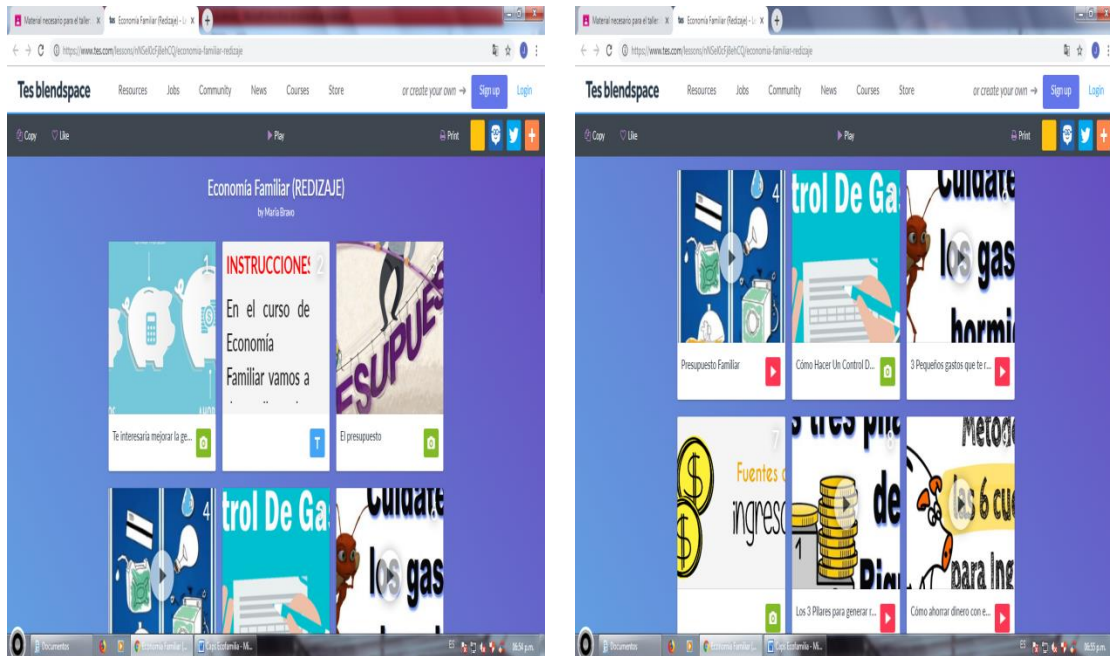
Material necesario para el taller ×
Economía Familiar (Redizaje) - ×
https://www.tes.com/lessons/nNSeX0sFjBehCQ/economia-familiar-redizaje
Tes blendspace
Resources
Jobs
Community
News
Courses
Store
or create your own →
Sign up
Login
Copy
Like
Play
Print

Economía Familiar (REDIZAJE)
by María Bravo

1
Te interesaría mejorar la ge...

INSTRUCCIONES
2
En el curso de Economía Familiar vamos a

El presupuesto

4
trol De Ga
Cuidate
los gas

Documentos
Economía Familiar (...
Caps Ecofamilia - Mi...
06:54 p.m.

Material necesario para el taller ×
Economía Familiar (Redizaje) - ×
https://www.tes.com/lessons/nNSeX0sFjBehCQ/economia-familiar-redizaje
Tes blendspace
Resources
Jobs
Community
News
Courses
Store
or create your own →
Sign up
Login
Copy
Like
Play
Print

4
Presupuesto Familiar
trol De Ga
Cómo Hacer Un Control D...
Cuidate
los gas
hormi
3 Pequeños gastos que te r...

7
Fuentes
ingreso
s tres pil
de
Los 3 Pilares para generar r...
Metod
los 6 cu
para ing
Cómo ahorrar dinero con e...

Documentos
Economía Familiar (...
Caps Ecofamilia - Mi...
06:55 p.m.